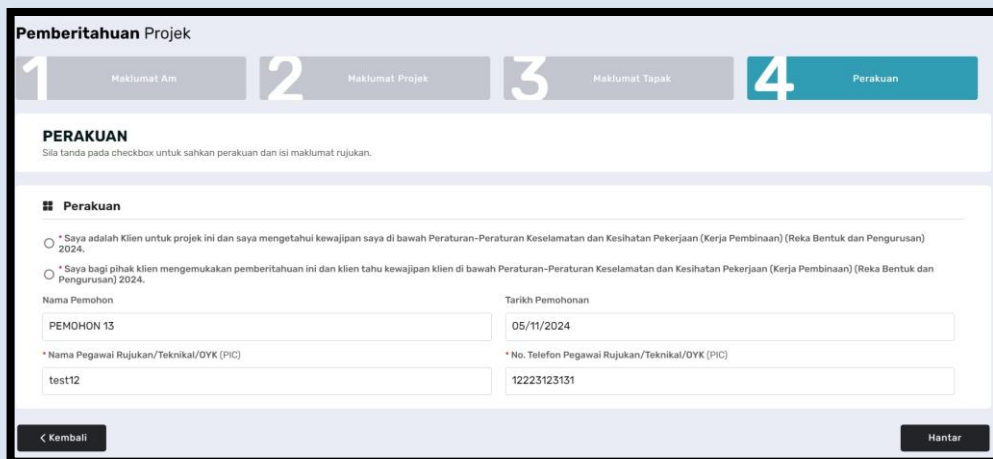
Pemberitahuan Projek

1 Maklumat Am

2 Maklumat Projek

3 Maklumat Tapak

4 Perakuan

PERAKUAN
Sila tanda pada checkbox untuk sahkan perakuan dan isi maklumat rujukan.

Perakuan

* Saya adalah Klien untuk projek ini dan saya mengetahui kewajipan saya di bawah Peraturan-Peraturan Keselamatan dan Kesihatan Pekerjaan (Kerja Pembinaan) (Reka Bentuk dan Pengurusan) 2024.

* Saya bagi pihak klien mengemukakan pemberitahuan ini dan klien tahu kewajipan klien di bawah Peraturan-Peraturan Keselamatan dan Kesihatan Pekerjaan (Kerja Pembinaan) (Reka Bentuk dan Pengurusan) 2024.

Nama Pemohon
PEMOHON 13

Tarikh Pemohonan
05/11/2024

* Nama Pegawai Rujukan/Teknikal/OYK (PIC)
test12

* No. Telefon Pegawai Rujukan/Teknikal/OYK (PIC)
12223123131

< Kembali

Hantar